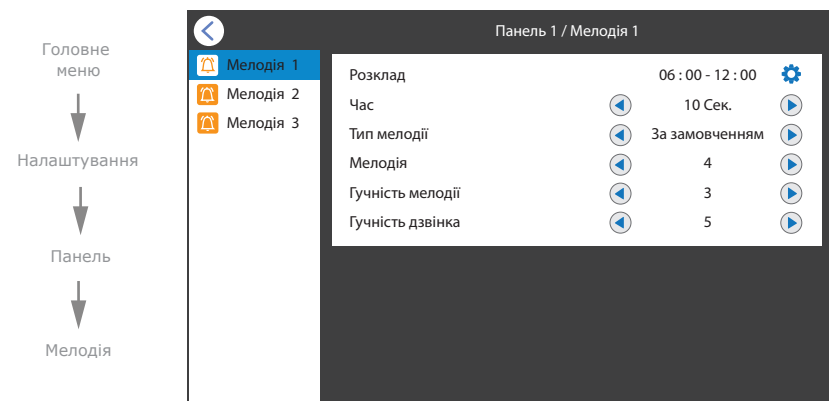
Головне меню

Налаштування

Панель

Мелодія

Панель 1 / Мелодія 1

Мелодія 1
Мелодія 2
Мелодія 3

| | |
|---|---|
| Розклад | 06 : 00 - 12 : 00 |
| Час | 10 Сек. |
| Тип мелодії | За замовченням |
| Мелодія | 4 |
| Гучність мелодії | 3 |
| Гучність дзвінка | 5 |